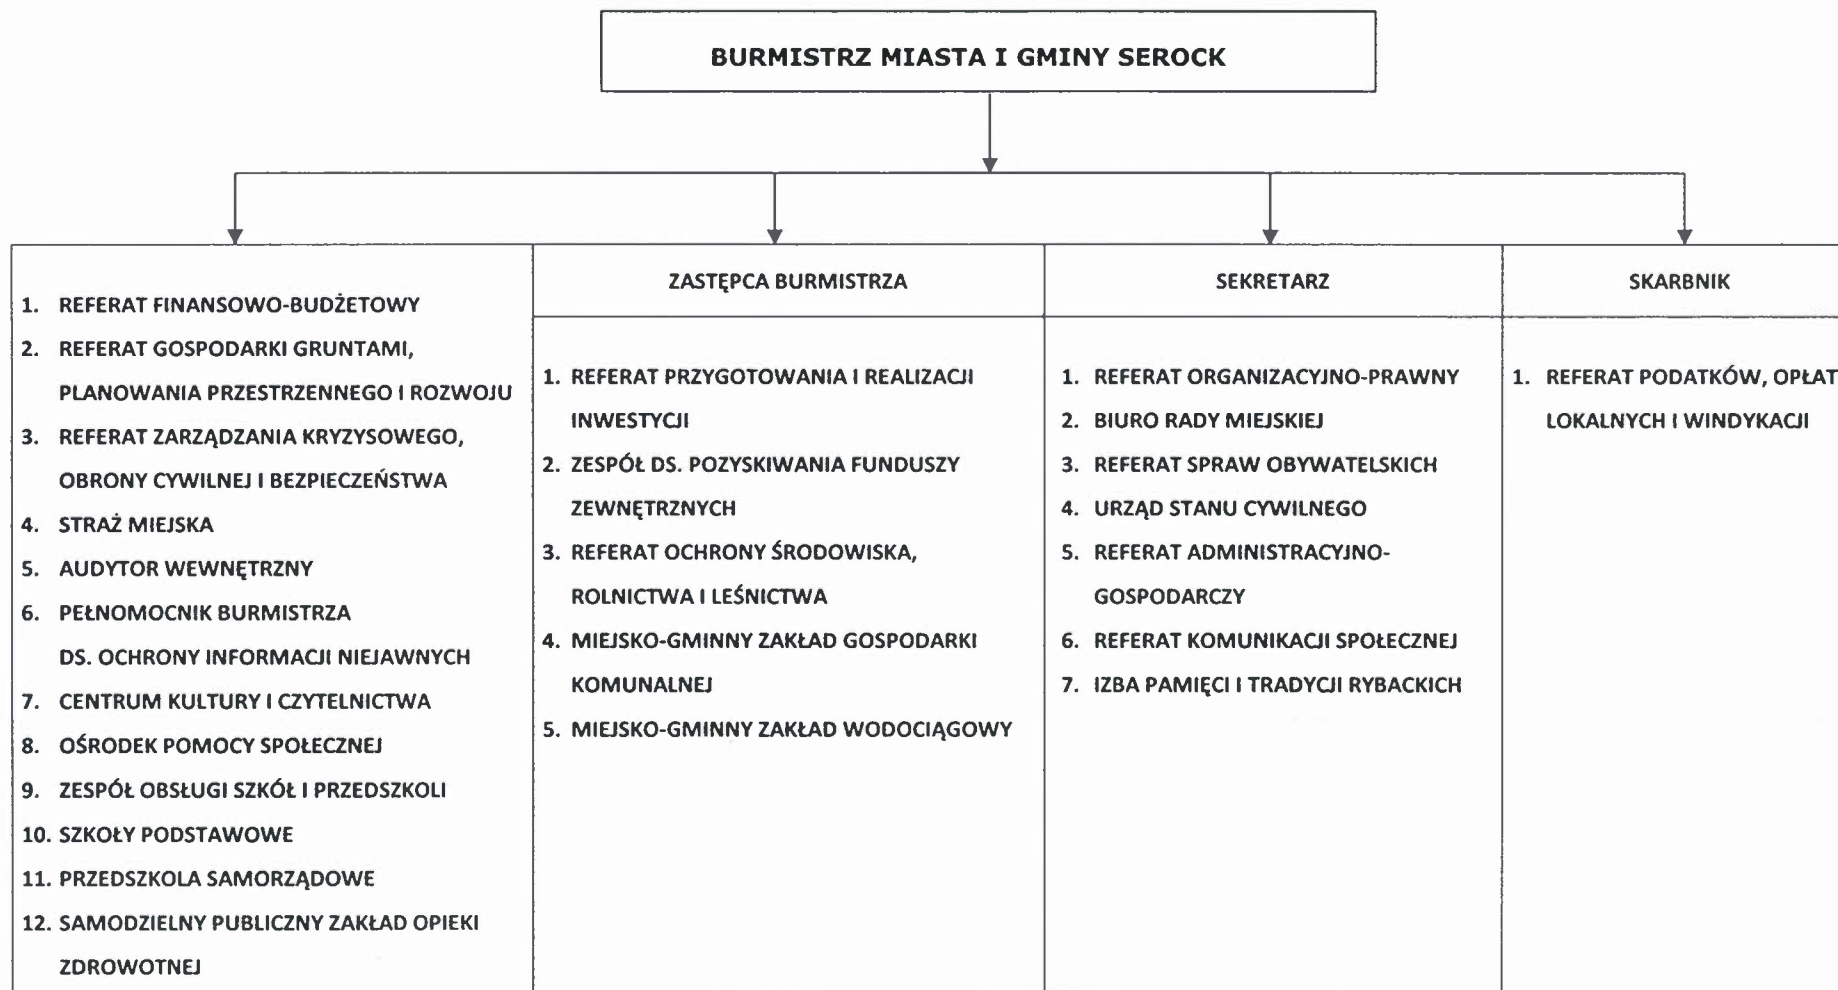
BURMISTRZ MIASTA I GMINY SEROCK

1. REFERAT FINANSOWO-BUDŻETOWY
2. REFERAT GOSPODARKI GRUNTAMI, PLANOWANIA PRZESTRZENNEGO I ROZWOJU
3. REFERAT ZARZĄDZANIA KRYZYSOWEGO, OBRONY CYWILNEJ I BEZPIECZEŃSTWA
4. STRAŻ MIEJSKA
5. AUDYTOR WEWNĘTRZNY
6. PEŁNOMOCNIK BURMISTRZA DS. OCHRONY INFORMACJI NIEJAWNYCH
7. CENTRUM KULTURY I CZYTELNICTWA
8. OŚRODEK POMOCY SPOŁECZNEJ
9. ZESPÓŁ OBSŁUGI SZKÓŁ I PRZEDSZKOLI
10. SZKOŁY PODSTAWOWE
11. PRZEDSZKOLA SAMORZĄDOWE
12. SAMODZIELNY PUBLICZNY ZAKŁAD OPIEKI ZDROWOTNEJ

ZASTĘPCA BURMISTRZA

1. REFERAT PRZYGOTOWANIA I REALIZACJI INWESTYCJI
2. ZESPÓŁ DS. POZYSKIWANIA FUNDUSZY ZEWNĘTRZNYCH
3. REFERAT OCHRONY ŚRODOWISKA, ROLNICTWA I LEŚNICTWA
4. MIEJSKO-GMINNY ZAKŁAD GOSPODARKI KOMUNALNEJ
5. MIEJSKO-GMINNY ZAKŁAD WODOCIĄGOWY

SEKRETARZ

1. REFERAT ORGANIZACYJNO-PRAWNY
2. BIURO RADY MIEJSKIEJ
3. REFERAT SPRAW OBYWATELSKICH
4. URZĄD STANU CYWILNEGO
5. REFERAT ADMINISTRACYJNO-GOSPODARCZY
6. REFERAT KOMUNIKACJI SPOŁECZNEJ
7. IZBA PAMIĘCI I TRADYCJI RYBACKICH

SKARBNIK

1. REFERAT PODATKÓW, OPŁAT LOKALNYCH I WINDYKACJI